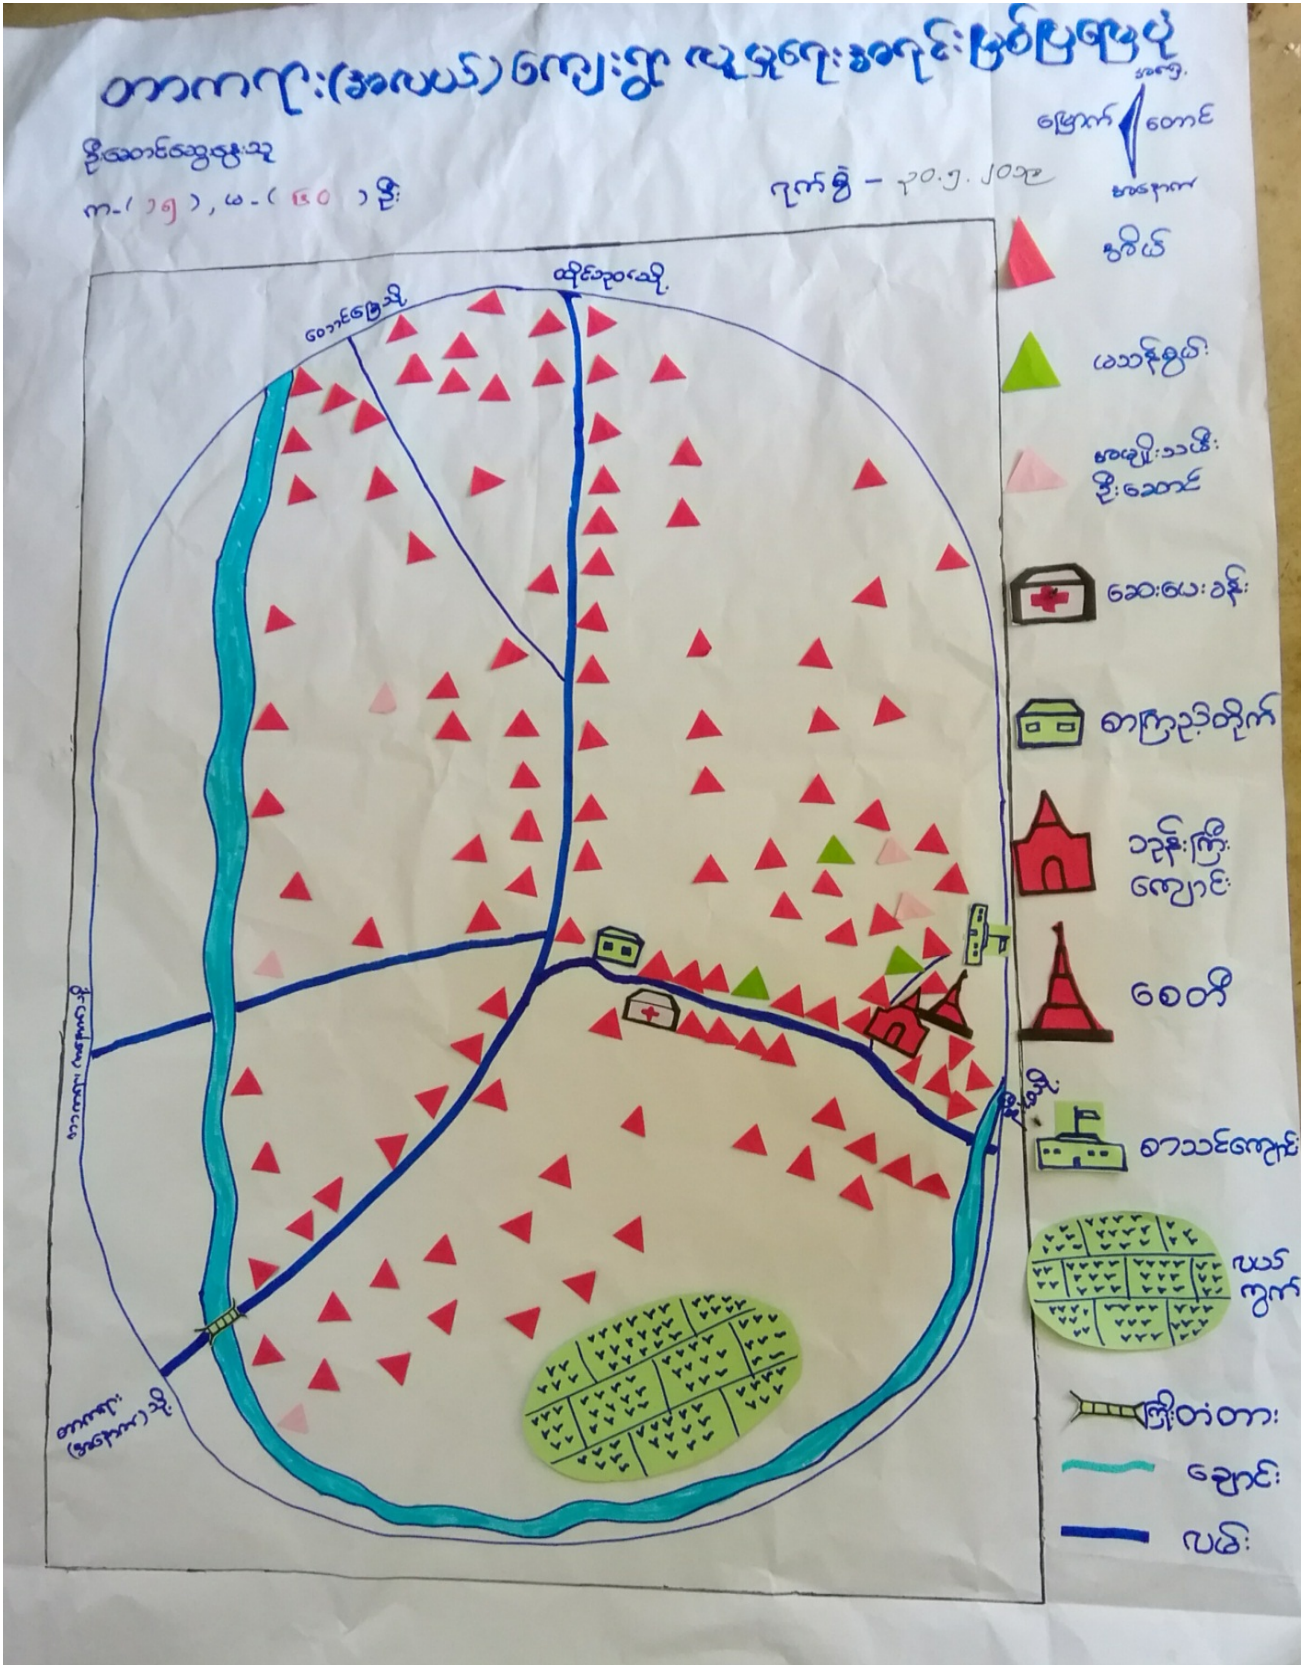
တာကဂုံး(အလယ်)ကျေးရွာ လူမှုရေးစခုနှင့်မြေပုံ

မြောက်
မြောက် တောင်
အနောက်

ဦးဆောင်ဆွေးနွေးသူ
ကျ-( ၁၅ ), မ-( ၂၀ ) ဦး

ရက်စွဲ – ၃၀.၅.၂၀၁၉

အိမ်
ယောနိအိမ်
မာလူမှီးသမီး ဦးဆောင်
ဆေးပေးခန်း
စာကြည့်တိုက်
ဘုန်းကြီးကျောင်း
စေတီ
စာသင်ကျောင်း
လယ်ကွက်
ကြိုးတံတား
ချောင်း
လမ်း

ထိုင်းဆုံလေသို့
တောင်ခြေသို့
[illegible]
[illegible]သို့
တာကဂုံး (အနောက်)သို့